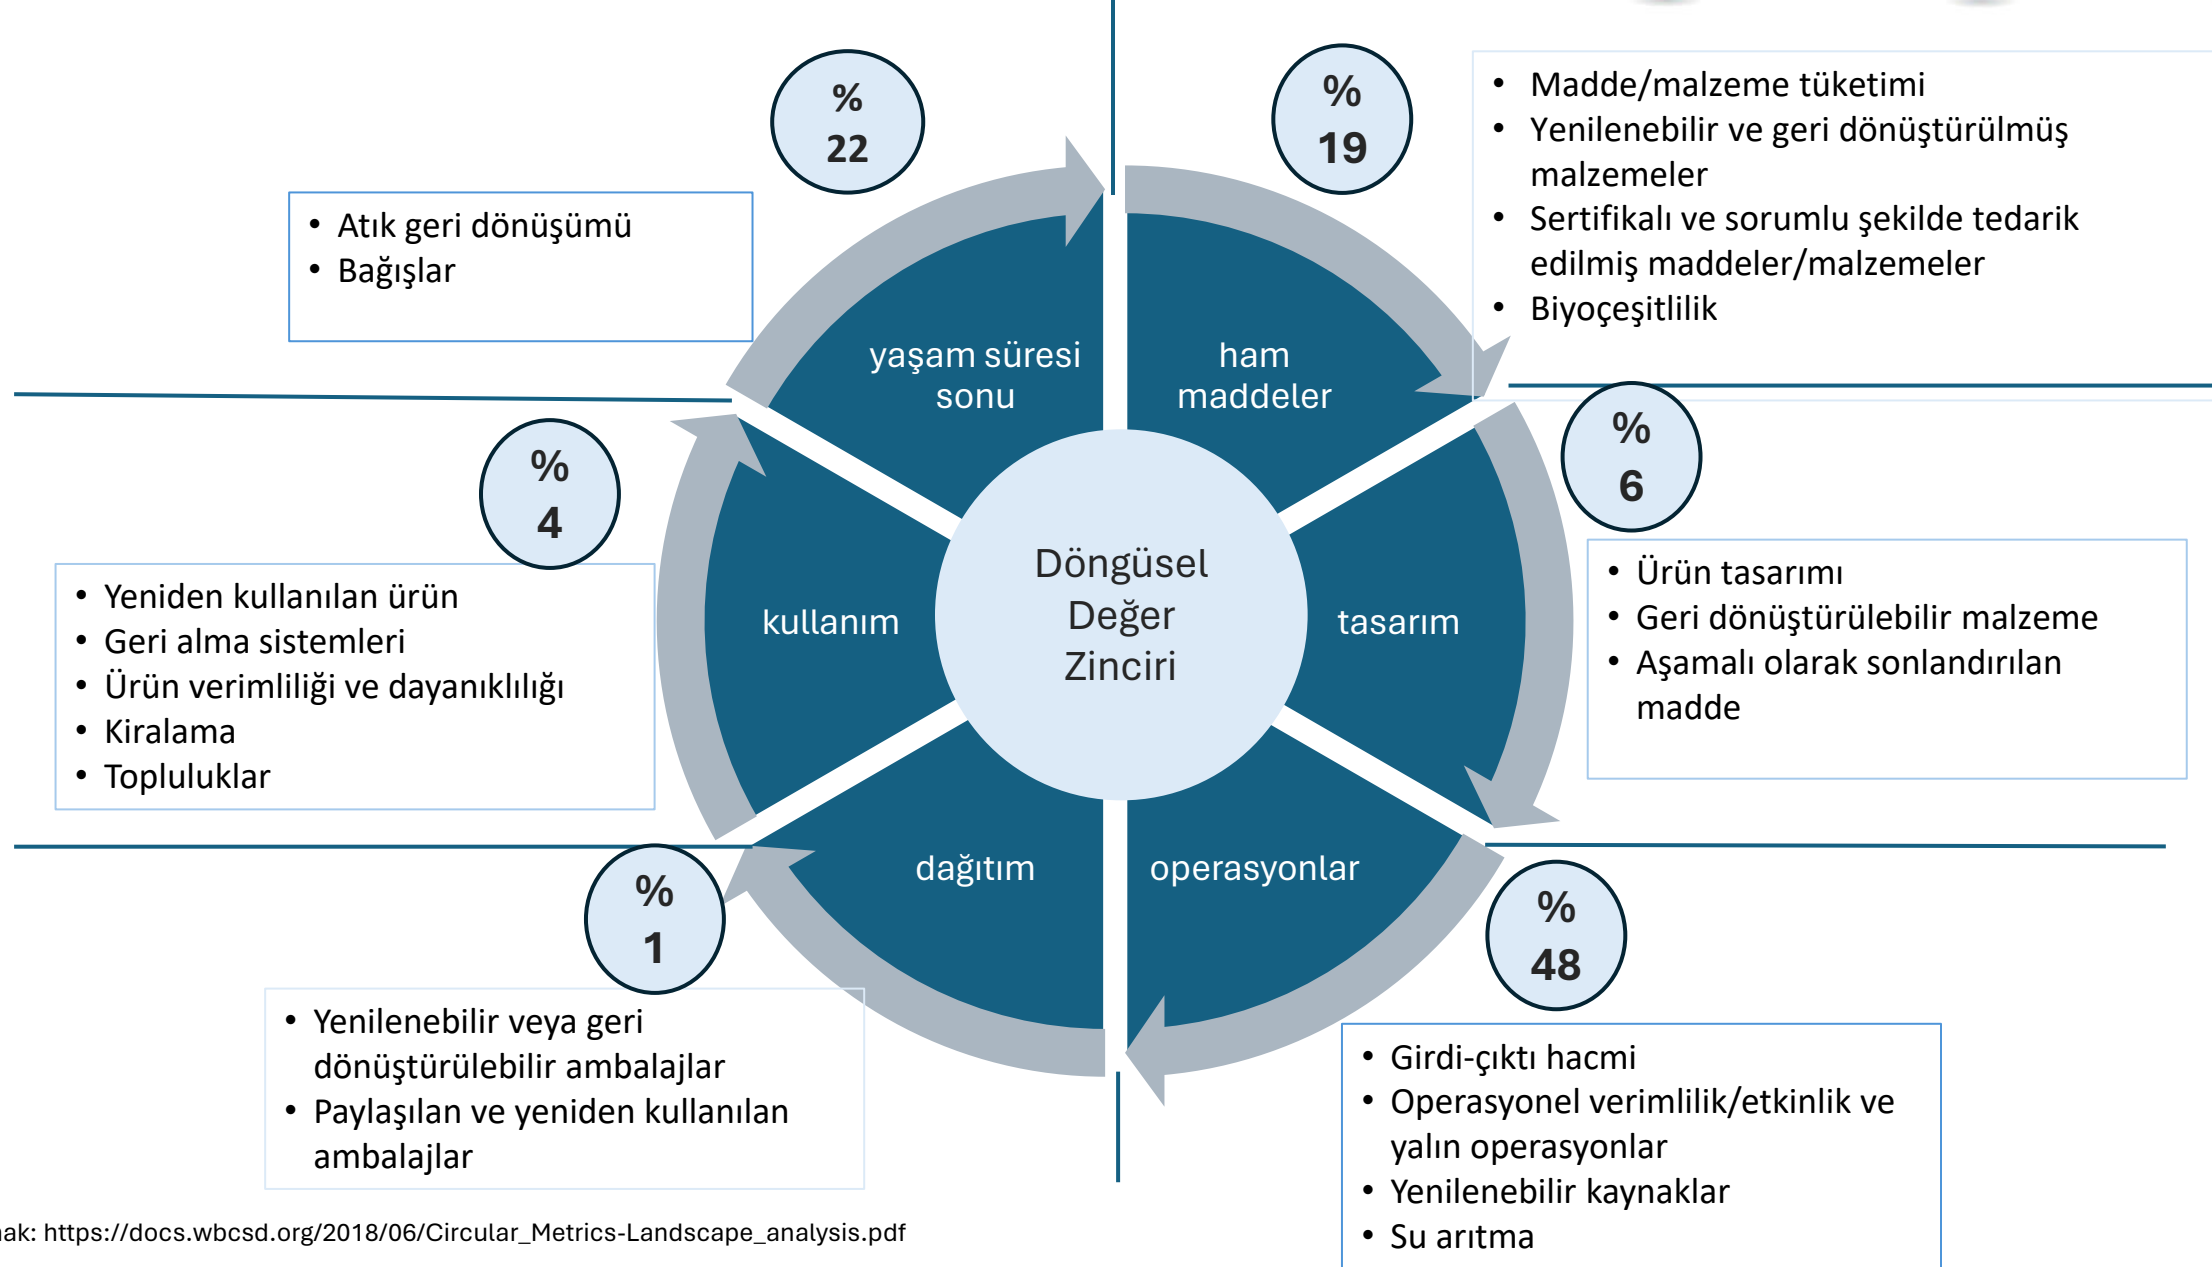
% 22

- Atık geri dönüşümü
- Bağışlar

% 19

- Madde/malzeme tüketimi
- Yenilenebilir ve geri dönüştürülmüş malzemeler
- Sertifikalı ve sorumlu şekilde tedarik edilmiş maddeler/malzemeler
- Biyoçeşitlilik

yaşam süresi sonu

ham maddeler

% 4

% 6

- Yeniden kullanılan ürün
- Geri alma sistemleri
- Ürün verimliliği ve dayanıklılığı
- Kiralama
- Topluluklar

kullanım

Döngüsel Değer Zinciri

tasarım

- Ürün tasarımı
- Geri dönüştürülebilir malzeme
- Aşamalı olarak sonlandırılan madde

dağıtım

operasyonlar

% 1

% 48

- Yenilenebilir veya geri dönüştürülebilir ambalajlar
- Paylaşılan ve yeniden kullanılan ambalajlar

- Girdi-çıktı hacmi
- Operasyonel verimlilik/etkinlik ve yalın operasyonlar
- Yenilenebilir kaynaklar
- Su arıtma

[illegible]ak: https://docs.wbcsd.org/2018/06/Circular_Metrics-Landscape_analysis.pdf